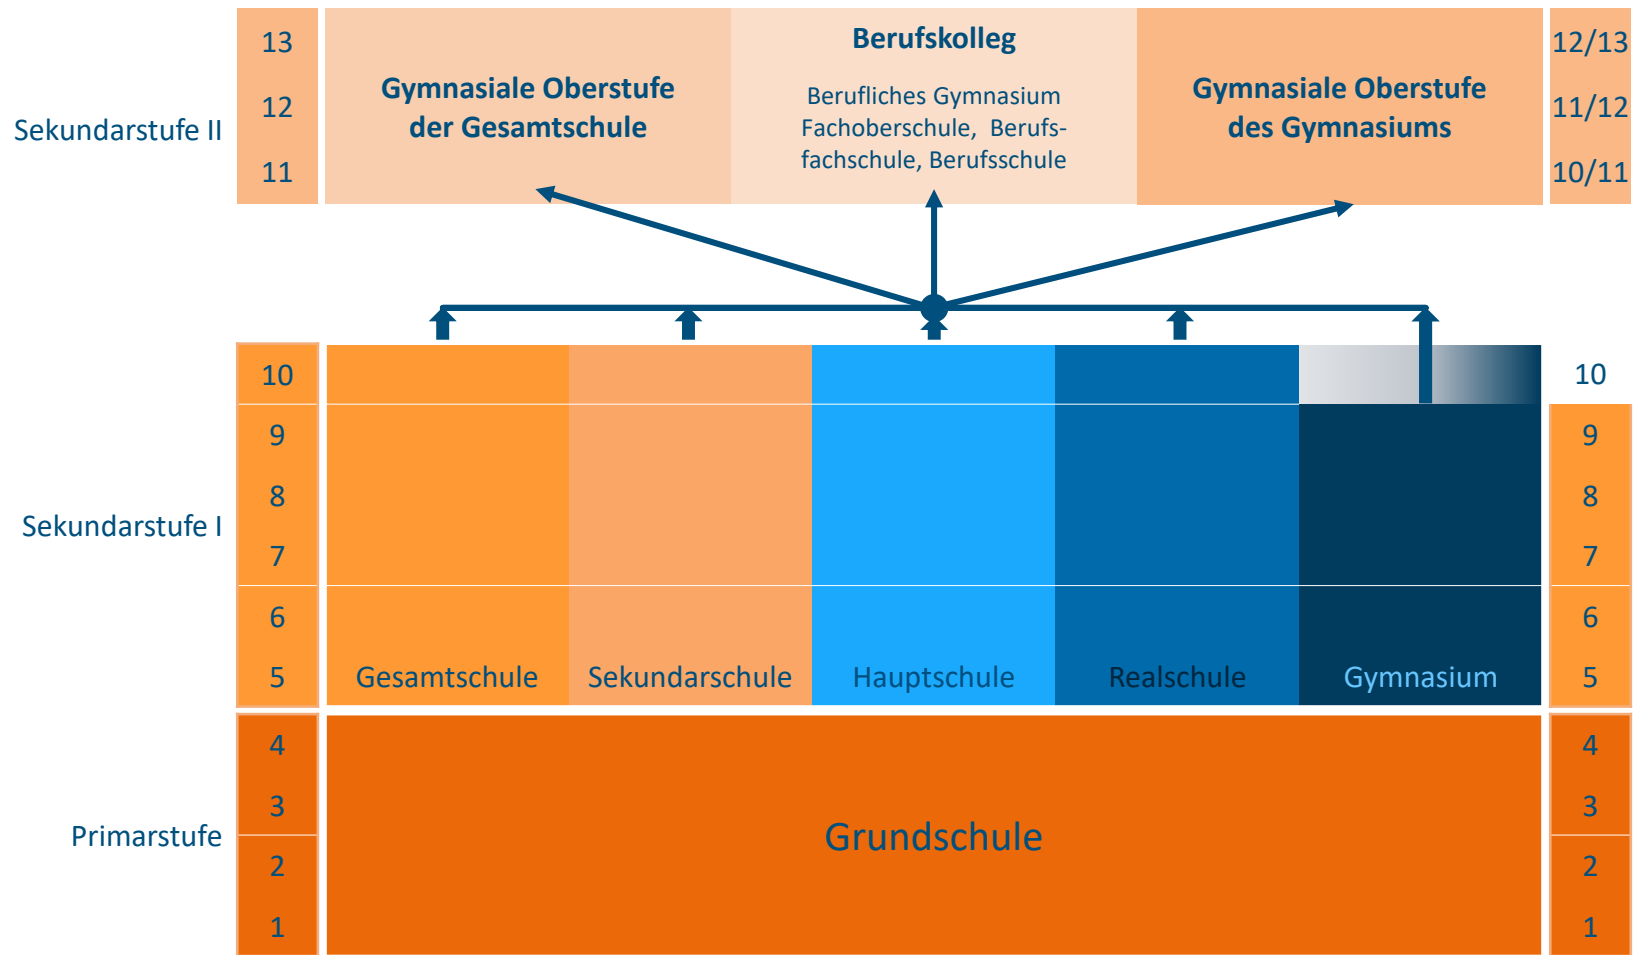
13
12
11

Sekundarstufe II

Gymnasiale Oberstufe der Gesamtschule

Berufskolleg

Berufliches Gymnasium Fachoberschule, Berufsfachschule, Berufsschule

Gymnasiale Oberstufe des Gymnasiums

12/13
11/12
10/11

10
9
8
7
6
5

Sekundarstufe I

Gesamtschule

Sekundarschule

Hauptschule

Realschule

Gymnasium

10
9
8
7
6
5

4
3
2
1

Primarstufe

Grundschule

4
3
2
1